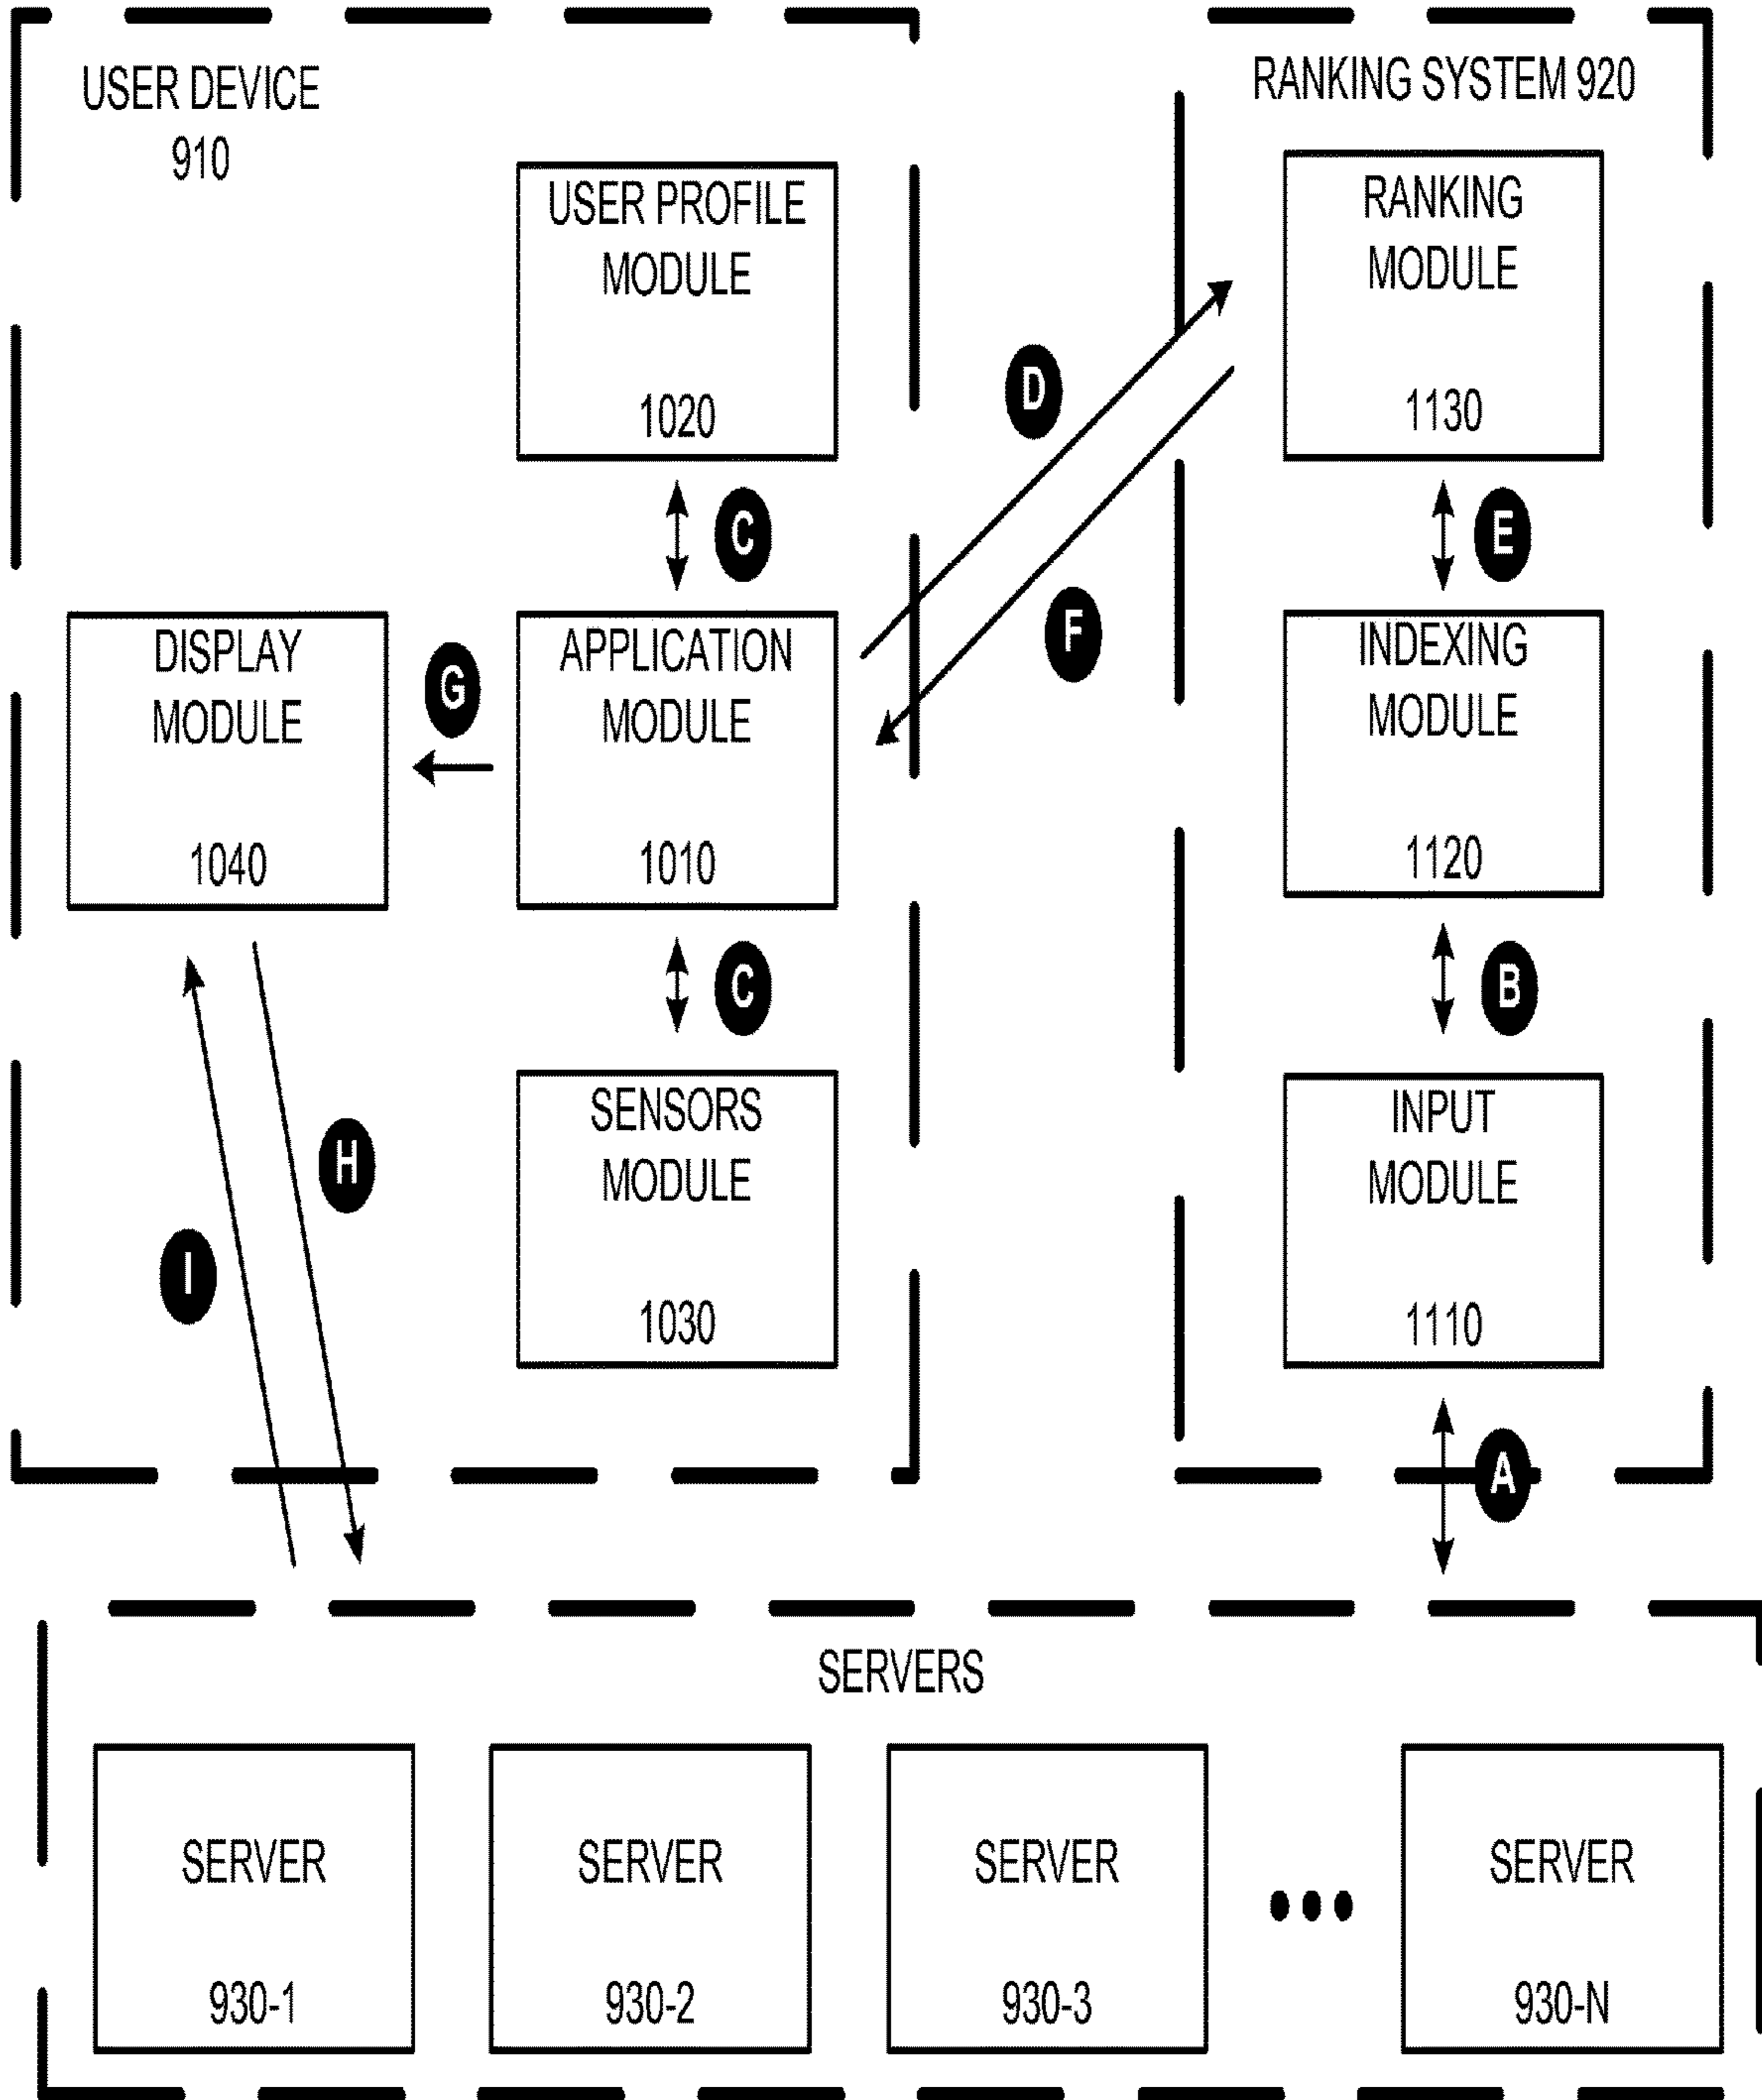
USER DEVICE
910

USER PROFILE
MODULE
1020

C

DISPLAY
MODULE
1040

G

APPLICATION
MODULE
1010

C

SENSORS
MODULE
1030

H

I

D

F

RANKING SYSTEM 920

RANKING
MODULE
1130

E

INDEXING
MODULE
1120

B

INPUT
MODULE
1110

A

SERVERS

SERVER
930-1

SERVER
930-2

SERVER
930-3

•••

SERVER
930-N